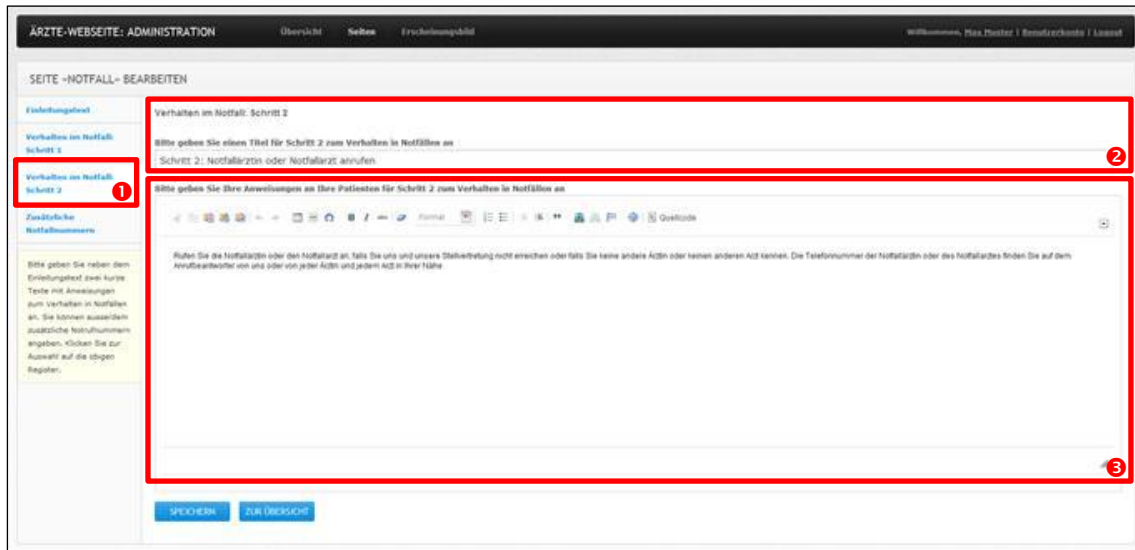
ÄRZTE-WEBSEITE: ADMINISTRATION Übersicht Seiten Erscheinungsbild

Willkommen, Max Muster | Benutzerkonto | Logout

SEITE «NOTFALL» BEARBEITEN

Einleitungstext

Verhalten im Notfall: Schritt 1

Verhalten im Notfall: Schritt 2

Zusätzliche Notfallnummern

Bitte geben Sie neben dem Einleitungstext zwei kurze Texte mit Anweisungen zum Verhalten in Notfällen an. Sie können ausserdem zusätzliche Notrufnummern angeben. Klicken Sie zur Auswahl auf die obigen Register.

Verhalten im Notfall: Schritt 2

Bitte geben Sie einen Titel für Schritt 2 zum Verhalten in Notfällen an

Schritt 2: Notfallärztin oder Notfallarzt anrufen

Bitte geben Sie Ihre Anweisungen an Ihre Patienten für Schritt 2 zum Verhalten in Notfällen an

Format Quellcode

Rufen Sie die Notfallärztin oder den Notfallarzt an, falls Sie uns und unsere Stellvertretung nicht erreichen oder falls Sie keine andere Ärztin oder keinen anderen Arzt kennen. Die Telefonnummer der Notfallärztin oder des Notfallarztes finden Sie auf dem Anrufbeantworter von uns oder von jeder Ärztin und jedem Arzt in Ihrer Nähe

SPEICHERN ZUR ÜBERSICHT

1 2 3